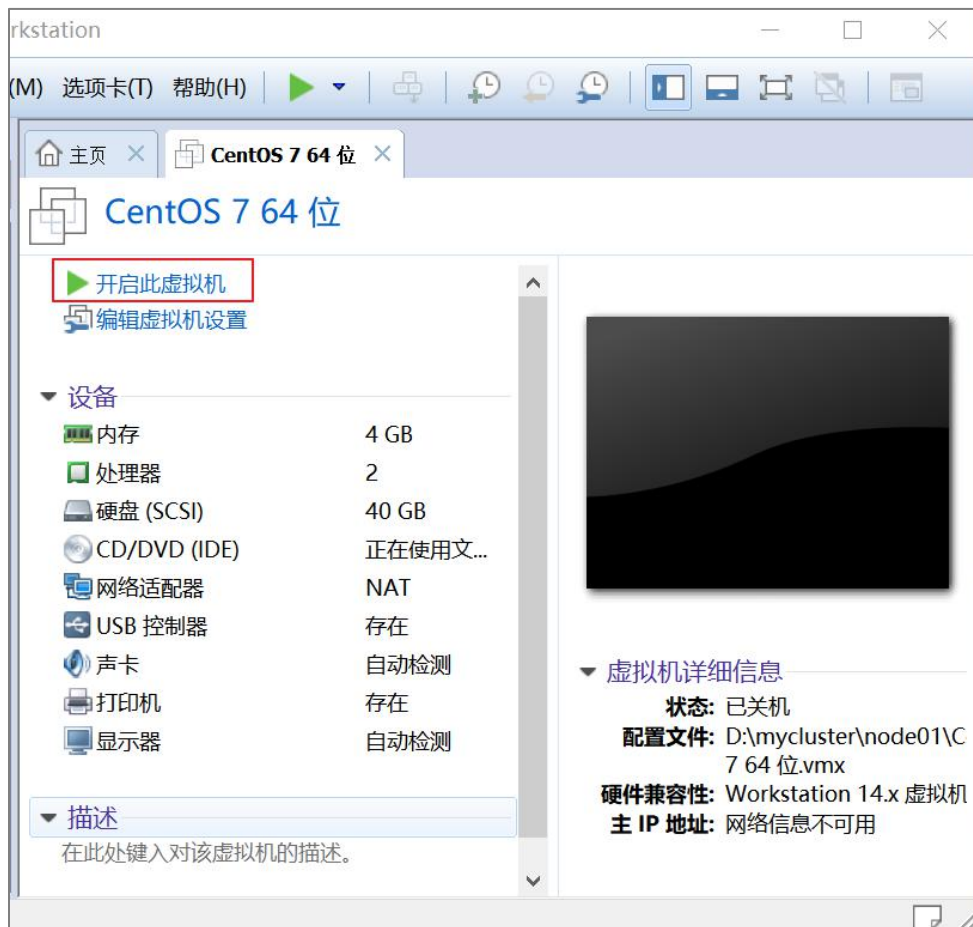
rkstation

(M) 选项卡(T) 帮助(H)

主页 CentOS 7 64 位

CentOS 7 64 位

开启此虚拟机
编辑虚拟机设置

设备

| | |
|---|---|
| 内存 | 4 GB |
| 处理器 | 2 |
| 硬盘 (SCSI) | 40 GB |
| CD/DVD (IDE) | 正在使用文... |
| 网络适配器 | NAT |
| USB 控制器 | 存在 |
| 声卡 | 自动检测 |
| 打印机 | 存在 |
| 显示器 | 自动检测 |

描述
在此处键入对该虚拟机的描述。

虚拟机详细信息
状态: 已关机
配置文件: D:\mycluster\node01\C 7 64 位.vmx
硬件兼容性: Workstation 14.x 虚拟机
主 IP 地址: 网络信息不可用